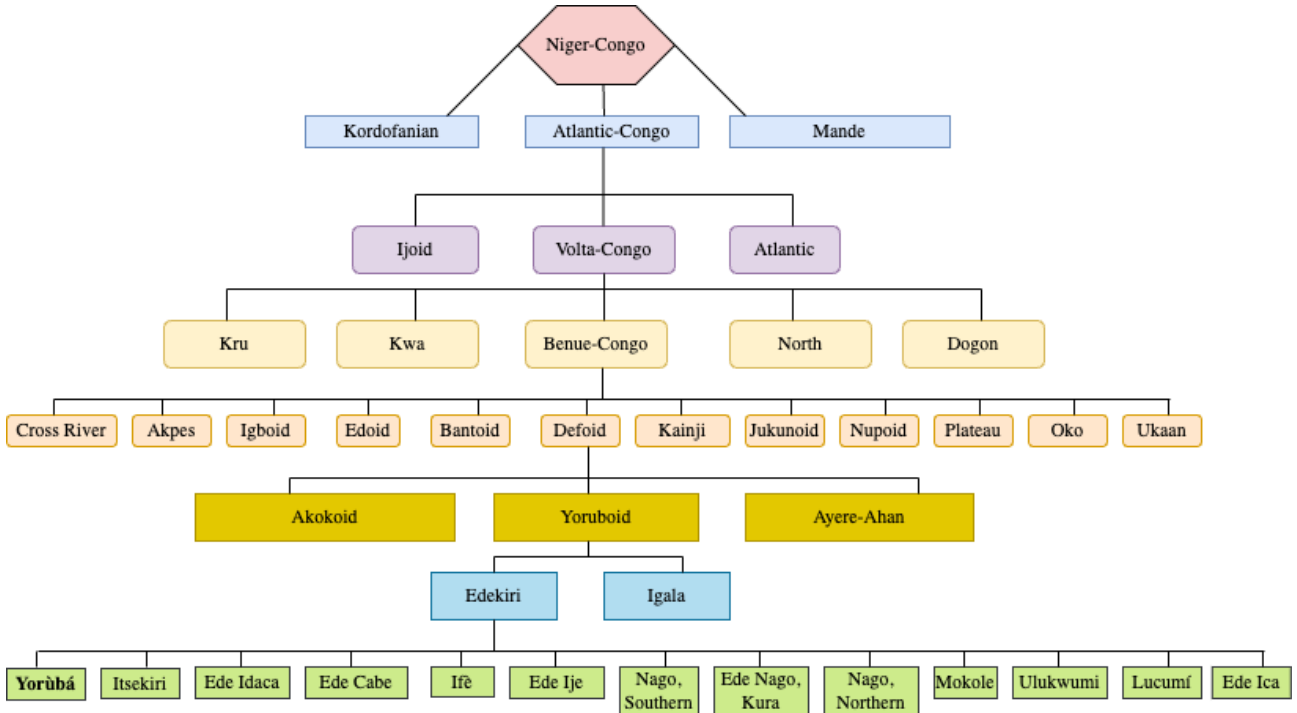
Niger-Congo

Kordofanian
Atlantic-Congo
Mande

Ijoid
Volta-Congo
Atlantic

Kru
Kwa
Benue-Congo
North
Dogon

Cross River
Akpes
Igboid
Edoid
Bantoid
Defoid
Kainji
Jukunoid
Nupoid
Plateau
Oko
Ukaan

Akokoid
Yoruboid
Ayere-Ahan

Edekiri
Igala

Yorùbá
Itsekiri
Ede Idaca
Ede Cabe
Ifè
Ede Ije
Nago, Southern
Ede Nago, Kura
Nago, Northern
Mokole
Ulukwumi
Lucumí
Ede Ica